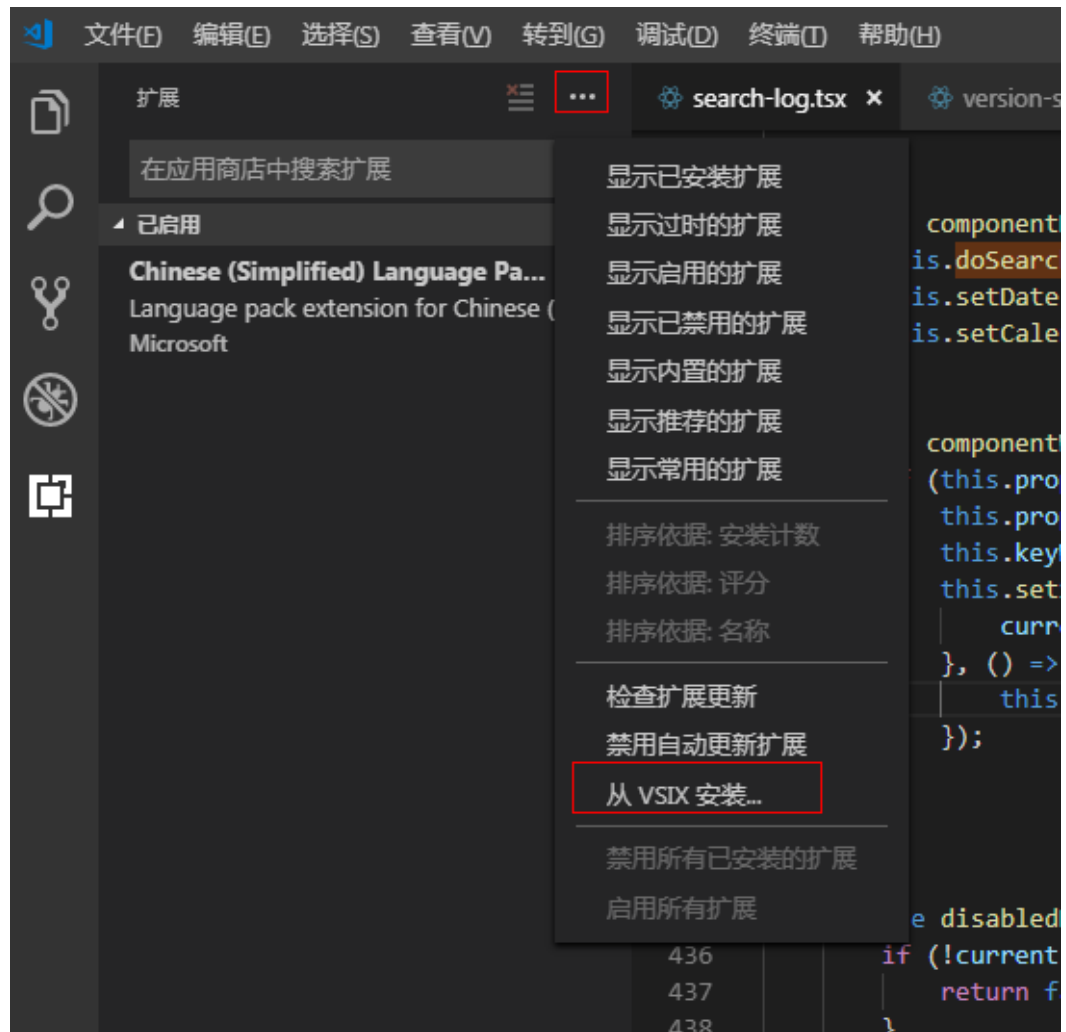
文件(F) 编辑(E) 选择(S) 查看(V) 转到(G) 调试(D) 终端(T) 帮助(H)

扩展 ···

search-log.tsx × version-s

在应用商店中搜索扩展

已启用

Chinese (Simplified) Language Pa...
Language pack extension for Chinese (
Microsoft

显示已安装扩展
显示过时的扩展
显示启用的扩展
显示已禁用的扩展
显示内置的扩展
显示推荐的扩展
显示常用的扩展

排序依据: 安装计数
排序依据: 评分
排序依据: 名称

检查扩展更新
禁用自动更新扩展
从 VSIX 安装...

禁用所有已安装的扩展
启用所有扩展

component
is.doSearc
is.setDate
is.setCale

component
(this.pro
this.pro
this.key
this.set
curr
}, () =>
this
});

e disabled
436 if (!current
437 return f
438 }